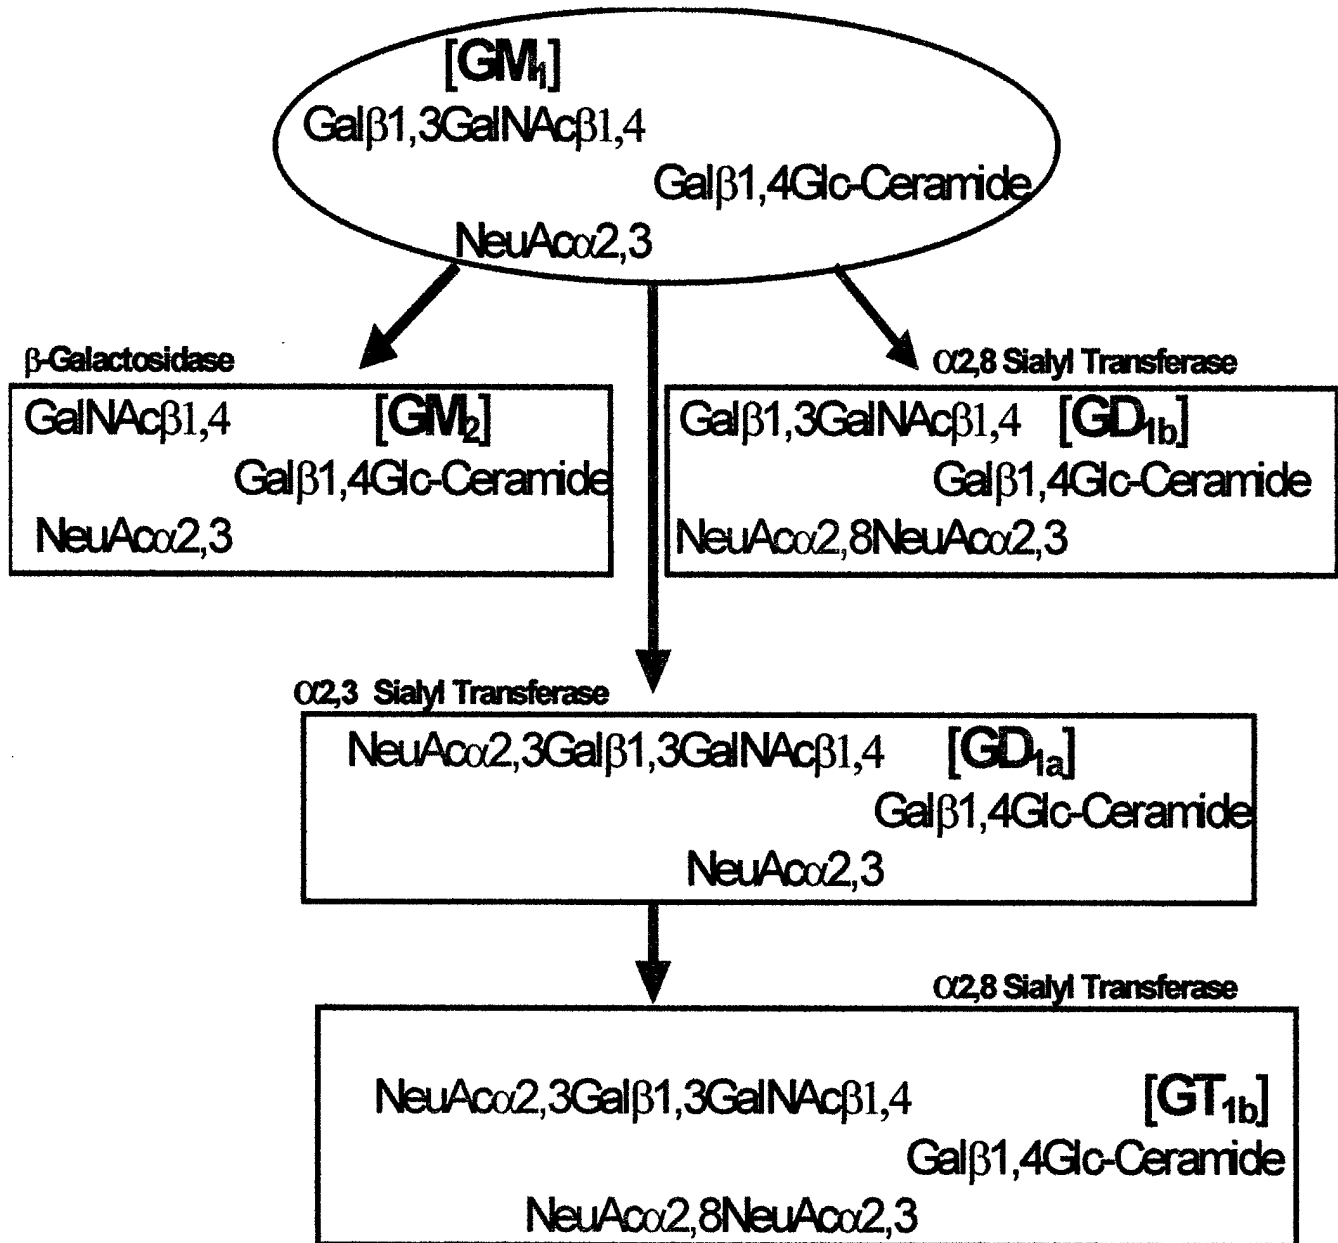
[$GM_1$]
Galβ1,3GalNAcβ1,4
Galβ1,4Glc-Ceramide
NeuAcα2,3

β-Galactosidase

GalNAcβ1,4 [$GM_2$]
Galβ1,4Glc-Ceramide
NeuAcα2,3

α2,8 Sialyl Transferase

Galβ1,3GalNAcβ1,4 [$GD_{1b}$]
Galβ1,4Glc-Ceramide
NeuAcα2,8NeuAcα2,3

α2,3 Sialyl Transferase

NeuAcα2,3Galβ1,3GalNAcβ1,4 [$GD_{1a}$]
Galβ1,4Glc-Ceramide
NeuAcα2,3

α2,8 Sialyl Transferase

NeuAcα2,3Galβ1,3GalNAcβ1,4 [$GT_{1b}$]
Galβ1,4Glc-Ceramide
NeuAcα2,8NeuAcα2,3